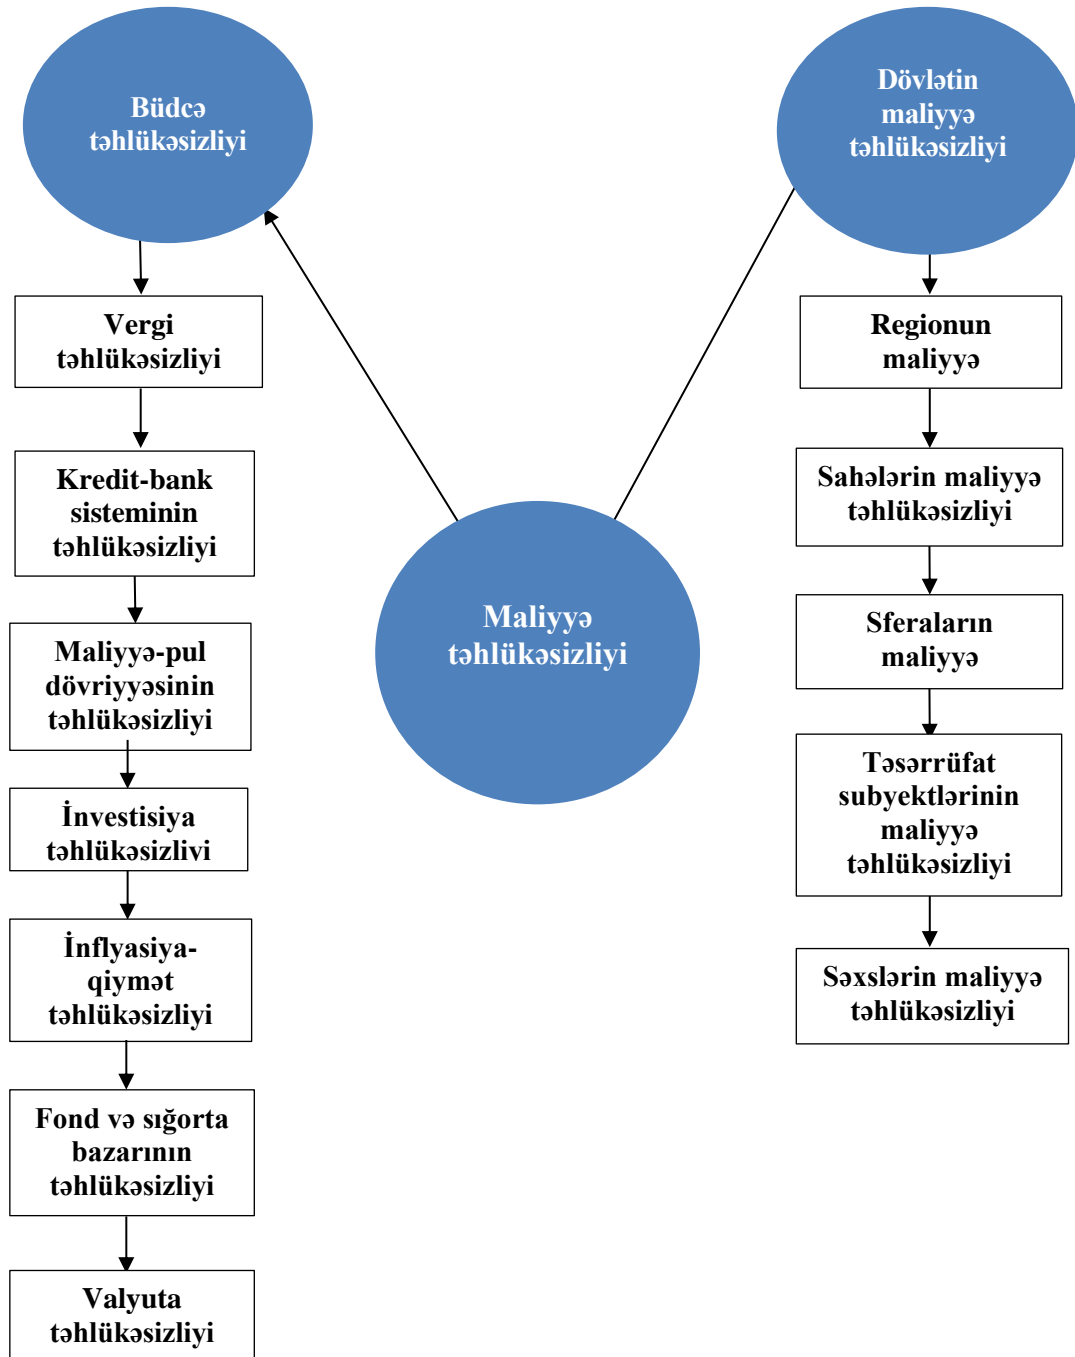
Büdcə təhlükəsizliyi

Dövlətin maliyyə təhlükəsizliyi

Vergi təhlükəsizliyi

Regionun maliyyə

Kredit-bank sisteminin təhlükəsizliyi

Sahələrin maliyyə təhlükəsizliyi

Maliyyə təhlükəsizliyi

Sferaların maliyyə

Maliyyə-pul dövriyyəsinin təhlükəsizliyi

Təsərrüfat subyektlərinin maliyyə təhlükəsizliyi

İnvestisiya təhlükəsizlivi

İnflyasiya-qiymət təhlükəsizliyi

Səxslərin maliyyə təhlükəsizliyi

Fond və sığorta bazarının təhlükəsizliyi

Valyuta təhlükəsizliyi